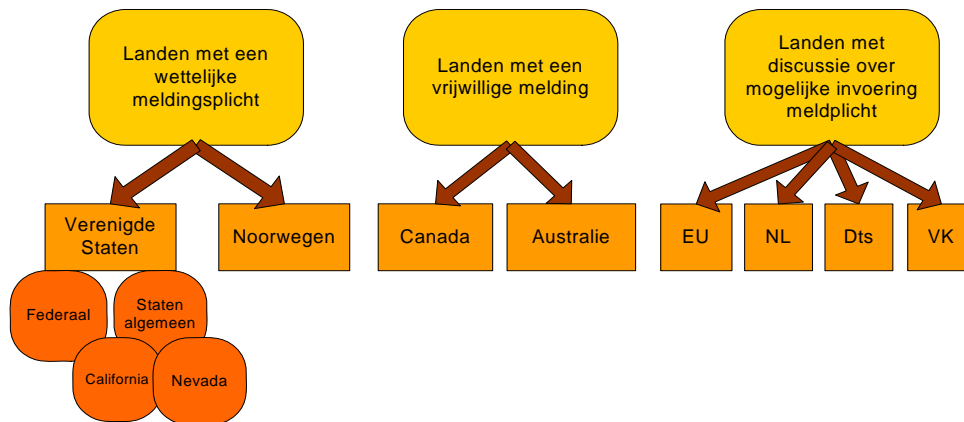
Landen met een wettelijke meldingsplicht

Verenigde Staten

Federaal

Staten algemeen

California

Nevada

Noorwegen

Landen met een vrijwillige melding

Canada

Australie

Landen met discussie over mogelijke invoering meldplicht

EU

NL

Dts

VK